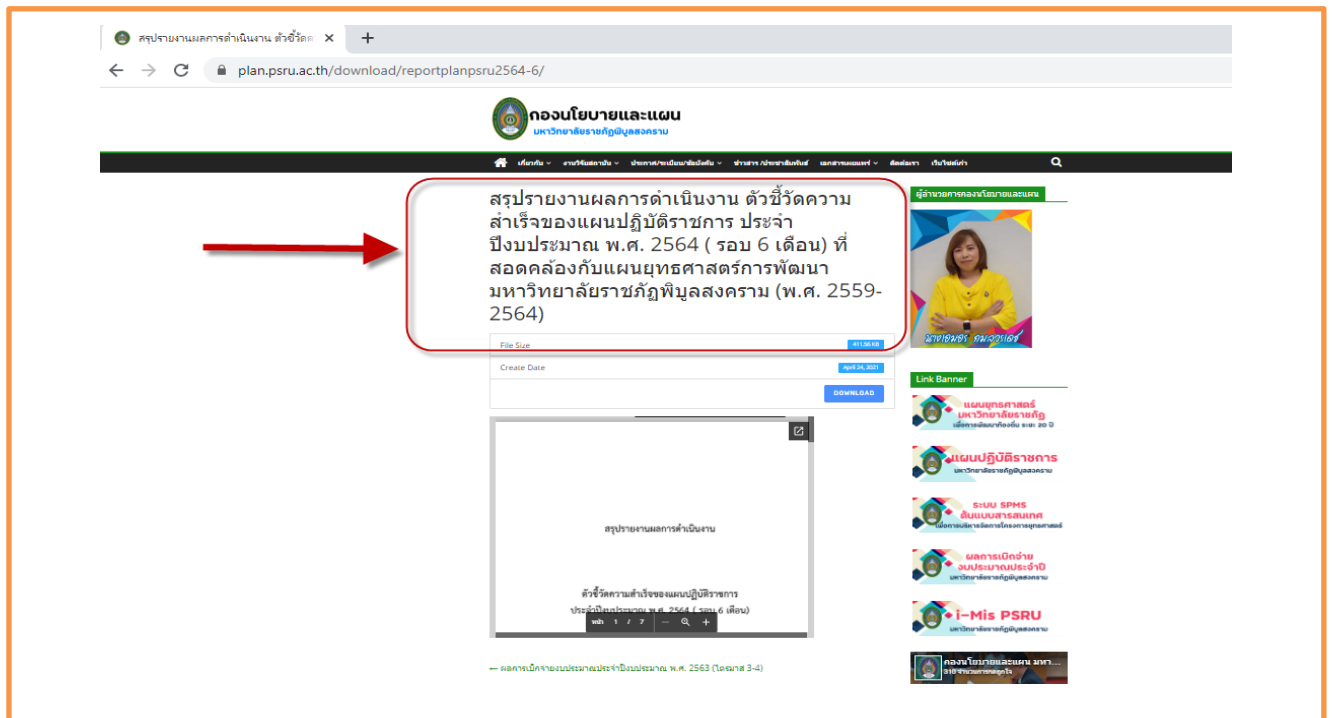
สรุปรายงานผลการดำเนินงาน ตัวชี้วัด ×
+
plan.psru.ac.th/download/reportplanpsru2564-6/

กองนโยบายและแผน
มหาวิทยาลัยราชภัฏพิบูลสงคราม

เกี่ยวกับ · งานวิจัยสถาบัน · ประกาศ/ระเบียบ/ข้อบังคับ · ข่าวสาร/ประชาสัมพันธ์ · เอกสารเผยแพร่ · ติดต่อเรา · เว็บไซต์เก่า

สรุปรายงานผลการดำเนินงาน ตัวชี้วัดความสำเร็จของแผนปฏิบัติราชการ ประจำปีงบประมาณ พ.ศ. 2564 ( รอบ 6 เดือน) ที่สอดคล้องกับแผนยุทธศาสตร์การพัฒนามหาวิทยาลัยราชภัฏพิบูลสงคราม (พ.ศ. 2559-2564)

| File Size | 411.56 KB |
|---|---|
| Create Date | April 24, 2021 |

DOWNLOAD

สรุปรายงานผลการดำเนินงาน

ตัวชี้วัดความสำเร็จของแผนปฏิบัติราชการ
ประจำปีงบประมาณ พ.ศ. 2564 ( รอบ 6 เดือน)

หน้า 1 / 7

← ผลการเบิกจ่ายงบประมาณประจำปีงบประมาณ พ.ศ. 2563 (ไตรมาส 3-4)

ผู้อำนวยการกองนโยบายและแผน
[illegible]

Link Banner
แผนยุทธศาสตร์ มหาวิทยาลัยราชภัฏ เพื่อการพัฒนาท้องถิ่น ระยะ 20 ปี
แผนปฏิบัติราชการ มหาวิทยาลัยราชภัฏพิบูลสงคราม
ระบบ SPMS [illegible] เพื่อการบริหารจัดการโครงการยุทธศาสตร์
ผลการเบิกจ่าย งบประมาณประจำปี มหาวิทยาลัยราชภัฏพิบูลสงคราม
i-Mis PSRU มหาวิทยาลัยราชภัฏพิบูลสงคราม
กองนโยบายและแผน มหา...
310 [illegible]